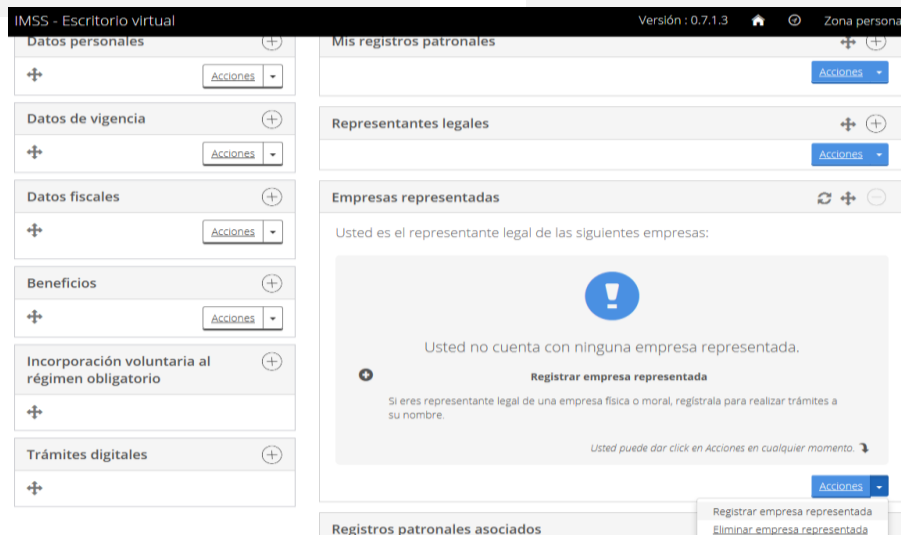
IMSS - Escritorio virtual

Versión : 0.7.1.3

Zona persona

Datos personales

Acciones

Datos de vigencia

Acciones

Datos fiscales

Acciones

Beneficios

Acciones

Incorporación voluntaria al régimen obligatorio

Trámites digitales

Mis registros patronales

Acciones

Representantes legales

Acciones

Empresas representadas

Usted es el representante legal de las siguientes empresas:

Usted no cuenta con ninguna empresa representada.

Registrar empresa representada

Si eres representante legal de una empresa física o moral, regístrala para realizar trámites a su nombre.

Usted puede dar click en Acciones en cualquier momento.

Acciones

Registrar empresa representada

Eliminar empresa representada

Registros patronales asociados